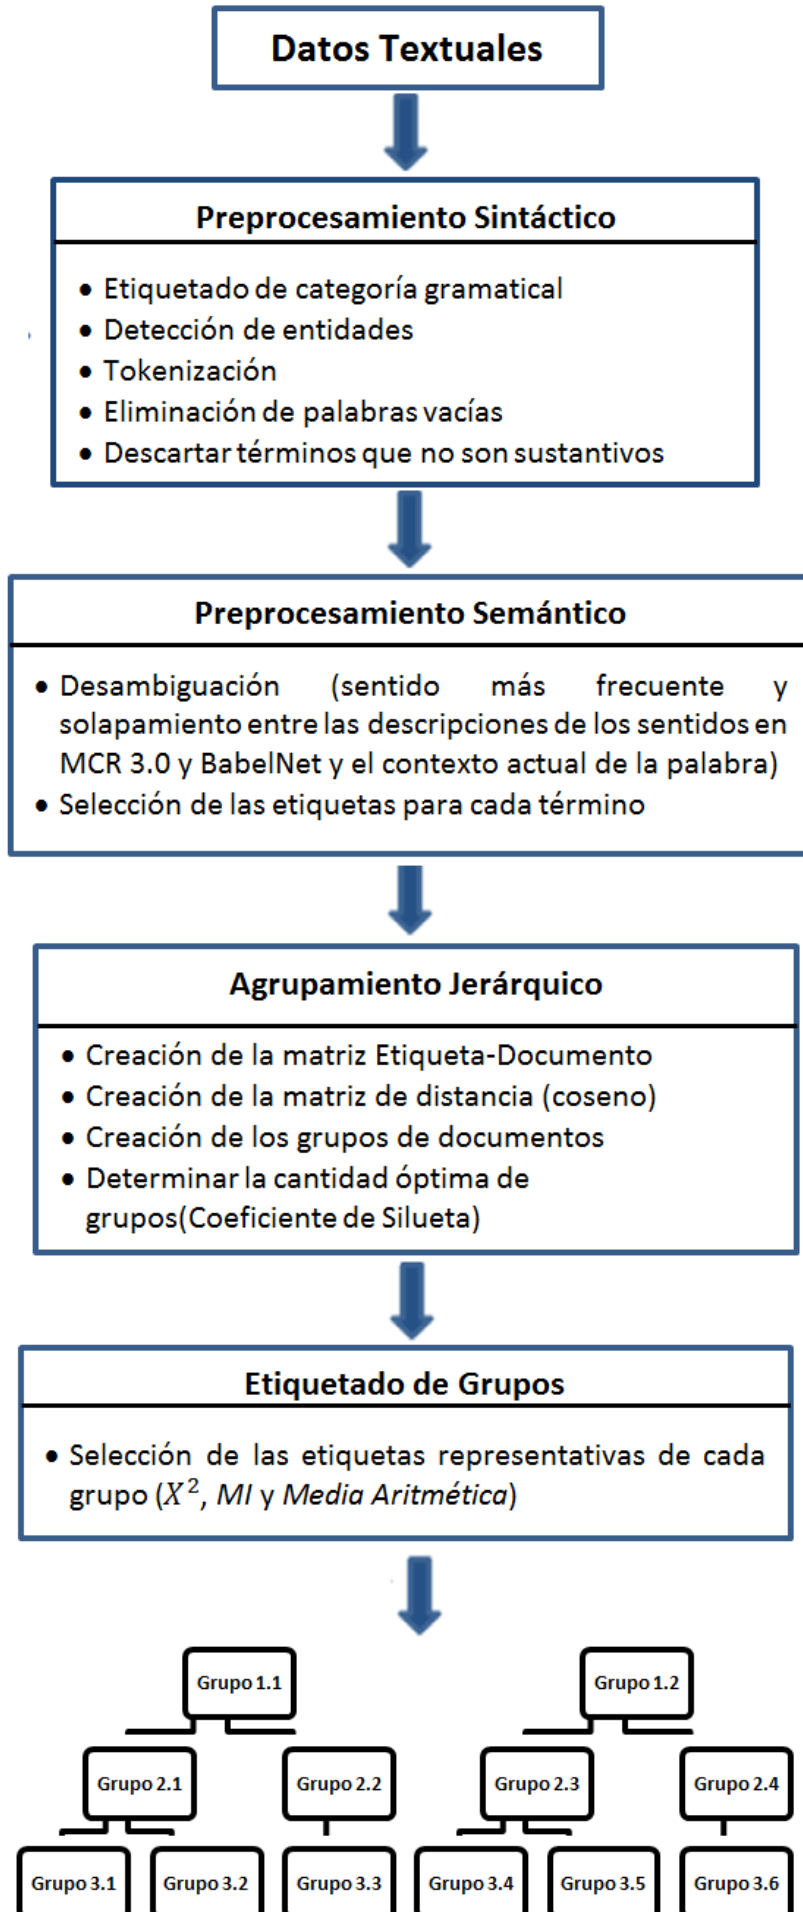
Datos Textuales

Preprocesamiento Sintáctico

- Etiquetado de categoría gramatical
- Detección de entidades
- Tokenización
- Eliminación de palabras vacías
- Descartar términos que no son sustantivos

Preprocesamiento Semántico

- Desambiguación (sentido más frecuente y solapamiento entre las descripciones de los sentidos en MCR 3.0 y BabelNet y el contexto actual de la palabra)
- Selección de las etiquetas para cada término

Agrupamiento Jerárquico

- Creación de la matriz Etiqueta-Documento
- Creación de la matriz de distancia (coseno)
- Creación de los grupos de documentos
- Determinar la cantidad óptima de grupos(Coeficiente de Silueta)

Etiquetado de Grupos

- Selección de las etiquetas representativas de cada grupo ($X^2$, MI y Media Aritmética)

Grupo 1.1
Grupo 1.2
Grupo 2.1
Grupo 2.2
Grupo 2.3
Grupo 2.4
Grupo 3.1
Grupo 3.2
Grupo 3.3
Grupo 3.4
Grupo 3.5
Grupo 3.6